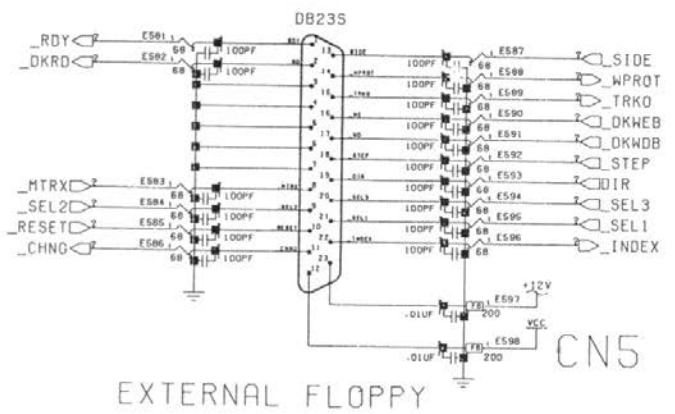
DB23S

_RDY
_DKRD
E581
E582
68
68
100PF
100PF
RDY
RD
1
2
3
4
5
6
7
8
9
10
11
12
13
14
15
16
17
18
19
20
21
22
23
SIDE
WPROT
TRKO
WE
WD
STEP
DIR
SEL3
SEL1
INDEX
RESET
CHNG
MTRX
SEL2

_MTRX
_SEL2
_RESET
_CHNG
E583
E584
E585
E586
68
68
68
68
100PF
100PF
100PF
100PF

100PF
100PF
100PF
100PF
100PF
100PF
100PF
100PF
100PF
100PF
E587
E588
E589
E590
E591
E592
E593
E594
E595
E596
68
68
68
68
68
68
68
68
68
68
_SIDE
_WPROT
_TRKO
_DKWEB
_DKWDB
_STEP
DIR
_SEL3
_SEL1
_INDEX

+12V
E597
FB
200
.01UF
VCC
E598
FB
200
.01UF

CN5

EXTERNAL FLOPPY